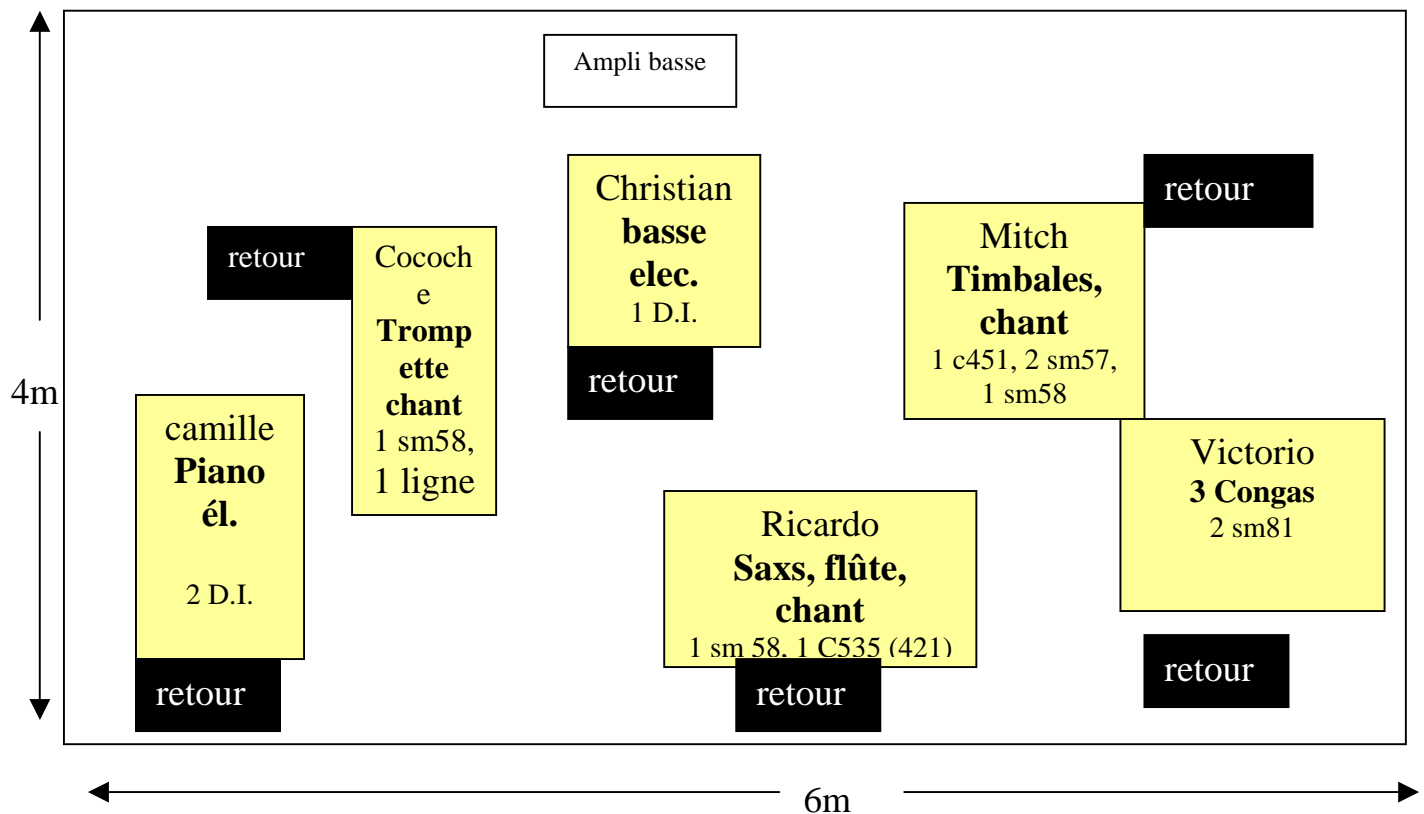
Ampli basse

Christian
basse elec.
1 D.I.

retour

retour

Cococh e
Trompette chant
1 sm58,
1 ligne

Mitch
Timbales, chant
1 c451, 2 sm57, 1 sm58

retour

4m

camille
Piano él.
2 D.I.

Victorio
3 Congas
2 sm81

Ricardo
Saxs, flûte, chant
1 sm 58, 1 C535 (421)

retour

retour

retour

6m